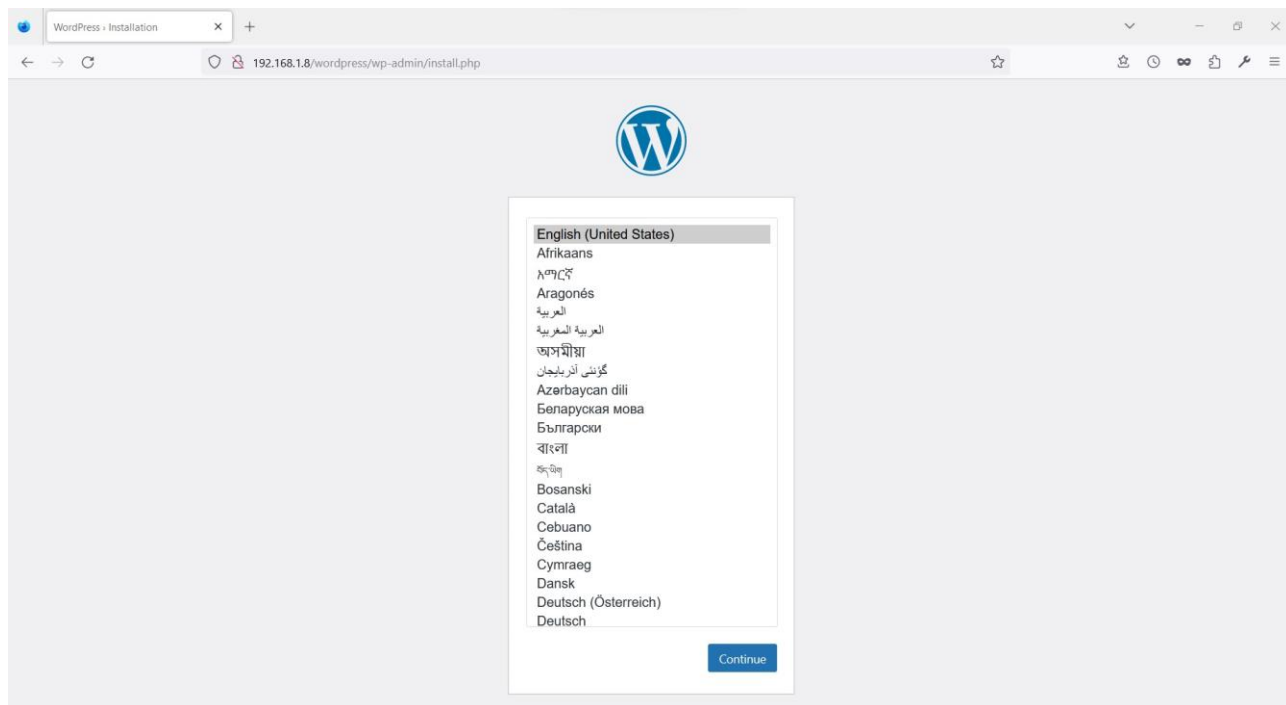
WordPress › Installation

192.168.1.8/wordpress/wp-admin/install.php

English (United States)
Afrikaans
አማርኛ
Aragonés
العربية
العربية المغربية
অসমীয়া
گؤنئی آذربایجان
Azərbaycan dili
Беларуская мова
Български
বাংলা
བོད་ཡིག
Bosanski
Català
Cebuano
Čeština
Cymraeg
Dansk
Deutsch (Österreich)
Deutsch

Continue